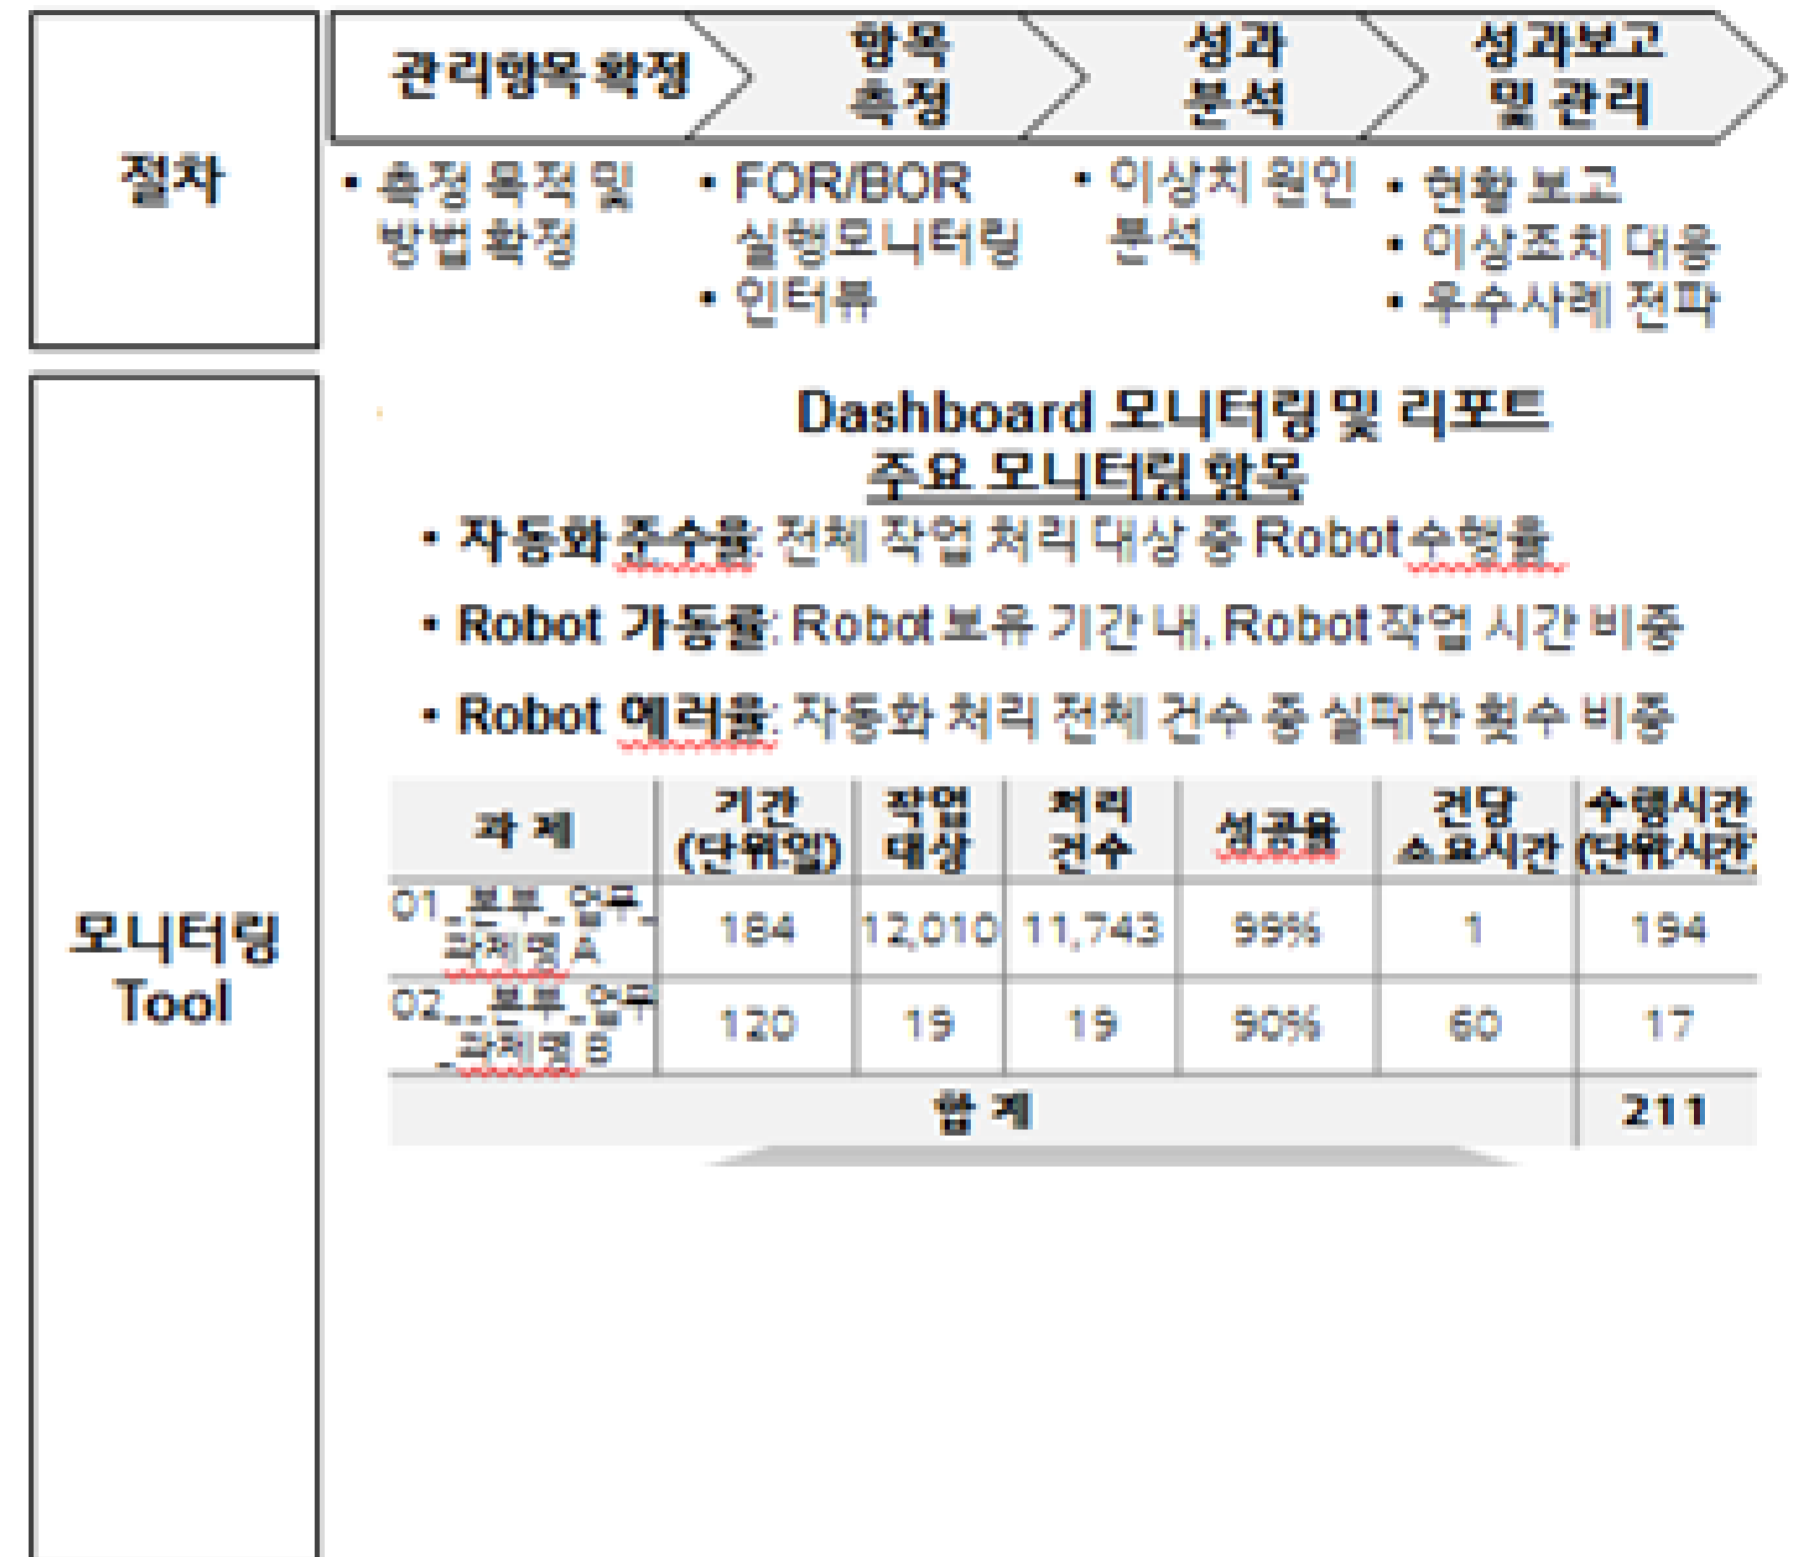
절차

관리항목 확정

항목 측정

성과 분석

성과보고 및 관리

• 측정 목적 및 방법 확정

• FOR/BOR 실행모니터링
• 인터뷰

• 이상치 원인 분석

• 현황 보고
• 이상조치 대응
• 우수사례 전파

모니터링 Tool

Dashboard 모니터링 및 리포트
주요 모니터링 항목

• 자동화 준수율: 전체 작업 처리 대상 중 Robot 수행율

• Robot 가동율: Robot 보유 기간 내, Robot 작업 시간 비중

• Robot 에러율: 자동화 처리 전체 건수 중 실패한 횟수 비중

| 과 제 | 기간 (단위일) | 작업 대상 | 처리 건수 | 성공율 | 건당 소요시간 | 수행시간 (단위시간) |
|---|---|---|---|---|---|---|
| 01_본부_업무_과제명 A | 184 | 12,010 | 11,743 | 99% | 1 | 194 |
| 02_본부_업무_과제명 B | 120 | 19 | 19 | 90% | 60 | 17 |
| 합 계 | | | | | | 211 |